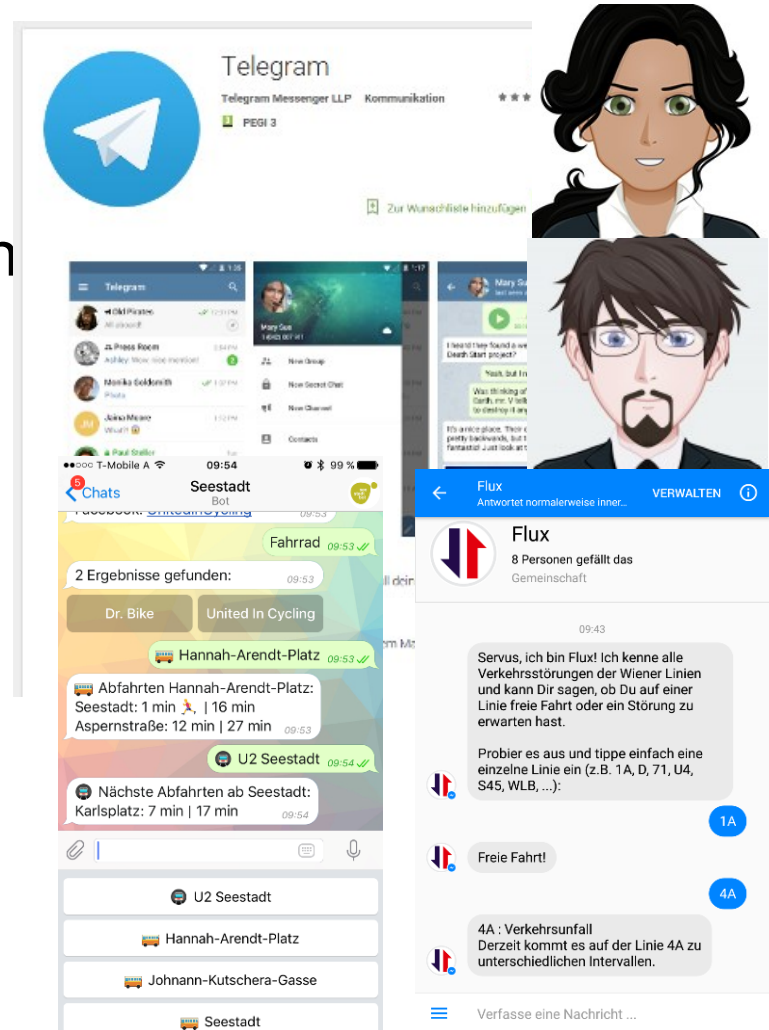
Telegram
Telegram Messenger LLP Kommunikation
PEGI 3
Zur Wunschliste hinzufügen

Telegram
Old Pirates
Press Room
Monika Goldsmith
Jaina Moore
Paul Steller
Mary Sue
New Group
New Secret Chat
New Channel
Contacts

●●○○○ T-Mobile A 09:54 99 %
5 Chats
Seestadt
Bot
Facebook: UnitedInCycling 09:53
Fahrrad 09:53
2 Ergebnisse gefunden: 09:53
Dr. Bike
United In Cycling
Hannah-Arendt-Platz 09:53
Abfahrten Hannah-Arendt-Platz:
Seestadt: 1 min | 16 min
Aspernstraße: 12 min | 27 min 09:53
U2 Seestadt 09:54
Nächste Abfahrten ab Seestadt:
Karlsplatz: 7 min | 17 min 09:54
U2 Seestadt
Hannah-Arendt-Platz
Johnann-Kutschera-Gasse
Seestadt

Flux
Antwortet normalerweise inner...
VERWALTEN
Flux
8 Personen gefällt das
Gemeinschaft
09:43
Servus, ich bin Flux! Ich kenne alle Verkehrsstörungen der Wiener Linien und kann Dir sagen, ob Du auf einer Linie freie Fahrt oder ein Störung zu erwarten hast.

Probier es aus und tippe einfach eine einzelne Linie ein (z.B. 1A, D, 71, U4, S45, WLB, ...):
1A
Freie Fahrt!
4A
4A : Verkehrsunfall
Derzeit kommt es auf der Linie 4A zu unterschiedlichen Intervallen.
Verfasse eine Nachricht ...